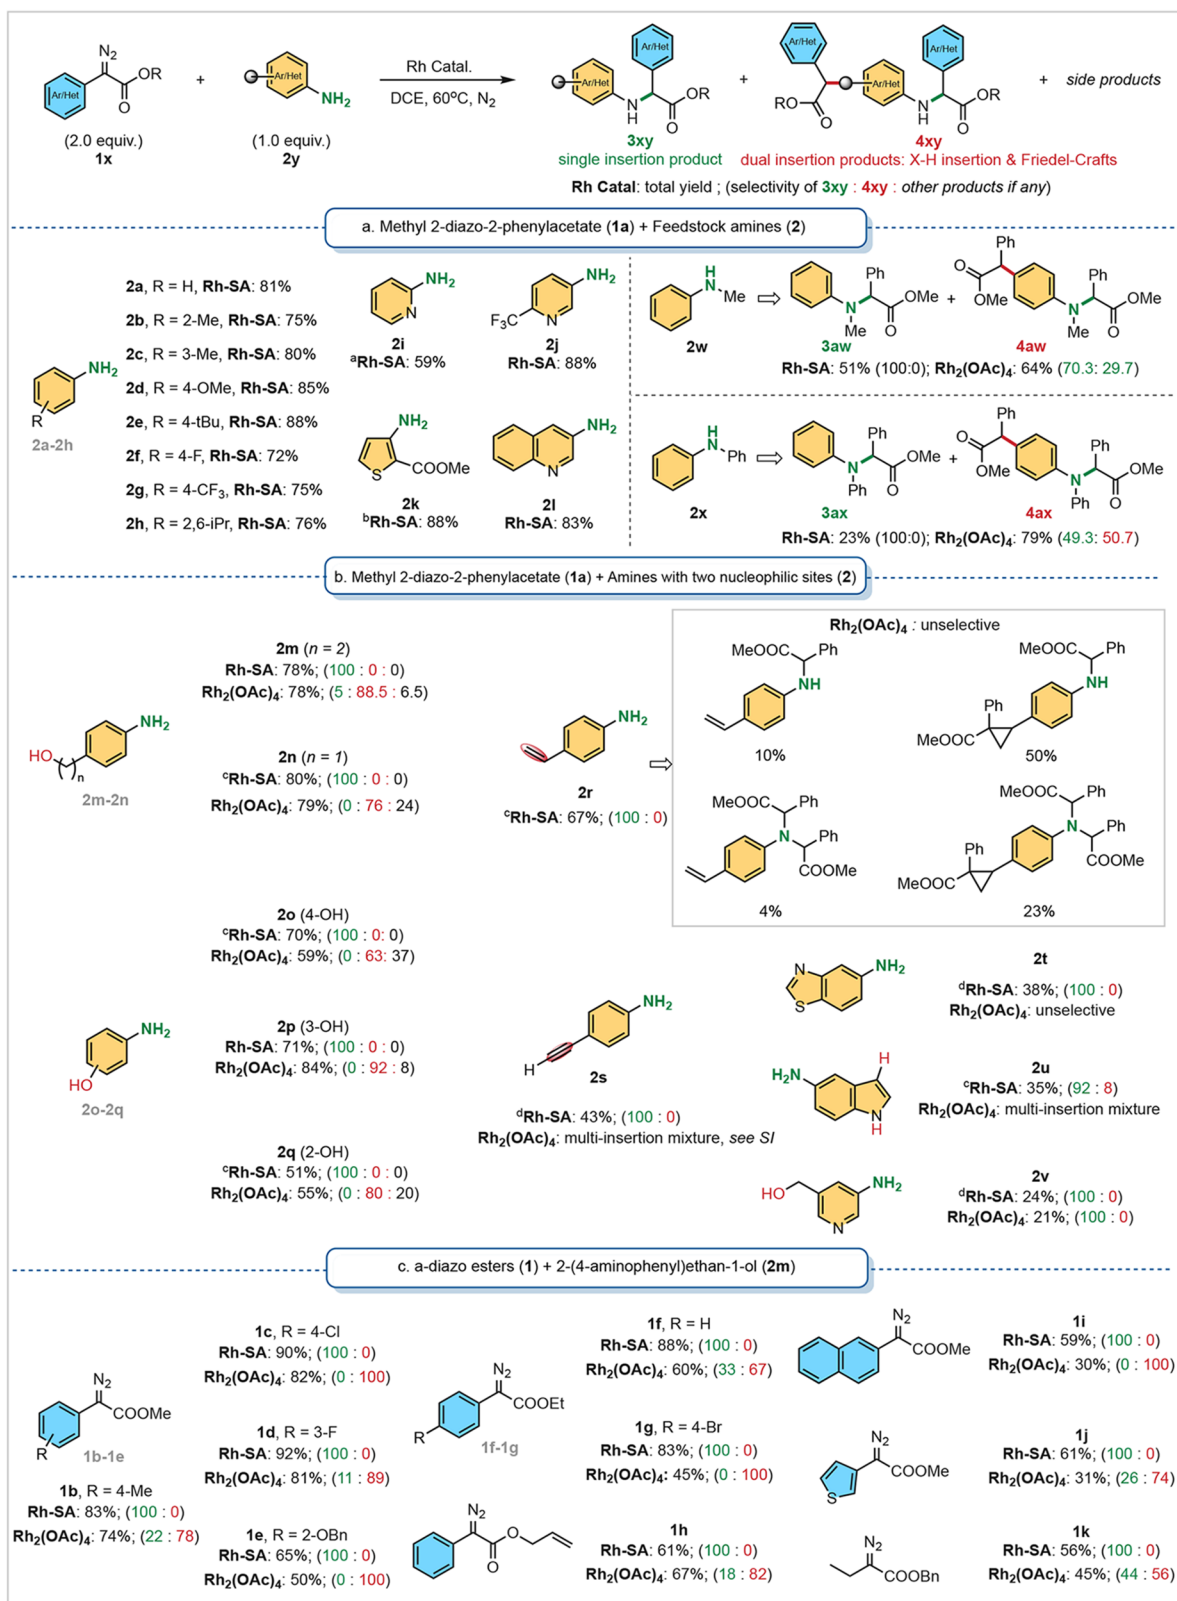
$N_2$ Ar/Het OR O + Ar/Het $NH_2$ Rh Catal. DCE, 60°C, $N_2$ Ar/Het Ar/Het N H OR O + Ar/Het Ar/Het Ar/Het RO O N H OR O + side products

(2.0 equiv.) 1x (1.0 equiv.) 2y 3xy single insertion product 4xy dual insertion products: X-H insertion & Friedel-Crafts

Rh Catal: total yield ; (selectivity of 3xy : 4xy : other products if any)

a. Methyl 2-diazo-2-phenylacetate (1a) + Feedstock amines (2)

$NH_2$ R 2a-2h

2a, R = H, Rh-SA: 81%
2b, R = 2-Me, Rh-SA: 75%
2c, R = 3-Me, Rh-SA: 80%
2d, R = 4-OMe, Rh-SA: 85%
2e, R = 4-tBu, Rh-SA: 88%
2f, R = 4-F, Rh-SA: 72%
2g, R = 4-$CF_3$, Rh-SA: 75%
2h, R = 2,6-iPr, Rh-SA: 76%

$NH_2$ N 2i aRh-SA: 59%

$NH_2$ $F_3C$ N 2j Rh-SA: 88%

$NH_2$ S COOMe 2k bRh-SA: 88%

$NH_2$ N 2l Rh-SA: 83%

H N Me 2w ⇨ N Me Ph OMe O 3aw + O OMe Ph N Me Ph OMe O 4aw

Rh-SA: 51% (100:0); $Rh_2(OAc)_4$: 64% (70.3: 29.7)

H N Ph 2x ⇨ N Ph Ph OMe O 3ax + O OMe Ph N Ph Ph OMe O 4ax

Rh-SA: 23% (100:0); $Rh_2(OAc)_4$: 79% (49.3: 50.7)

b. Methyl 2-diazo-2-phenylacetate (1a) + Amines with two nucleophilic sites (2)

$NH_2$ HO n 2m-2n

2m (n = 2)
Rh-SA: 78%; (100 : 0 : 0)
$Rh_2(OAc)_4$: 78%; (5 : 88.5 : 6.5)

2n (n = 1)
cRh-SA: 80%; (100 : 0 : 0)
$Rh_2(OAc)_4$: 79%; (0 : 76 : 24)

$NH_2$ 2r cRh-SA: 67%; (100 : 0) ⇨

$Rh_2(OAc)_4$ : unselective

MeOOC Ph NH 10%
MeOOC Ph NH Ph MeOOC 50%
MeOOC Ph N Ph COOMe 4%
MeOOC Ph N Ph COOMe Ph MeOOC 23%

$NH_2$ HO 2o-2q

2o (4-OH)
cRh-SA: 70%; (100 : 0: 0)
$Rh_2(OAc)_4$: 59%; (0 : 63: 37)

2p (3-OH)
Rh-SA: 71%; (100 : 0 : 0)
$Rh_2(OAc)_4$: 84%; (0 : 92 : 8)

2q (2-OH)
cRh-SA: 51%; (100 : 0 : 0)
$Rh_2(OAc)_4$: 55%; (0 : 80 : 20)

$NH_2$ H 2s
dRh-SA: 43%; (100 : 0)
$Rh_2(OAc)_4$: multi-insertion mixture, see SI

N S $NH_2$
2t
dRh-SA: 38%; (100 : 0)
$Rh_2(OAc)_4$: unselective

$H_2N$ H N H
2u
cRh-SA: 35%; (92 : 8)
$Rh_2(OAc)_4$: multi-insertion mixture

HO N $NH_2$
2v
dRh-SA: 24%; (100 : 0)
$Rh_2(OAc)_4$: 21%; (100 : 0)

c. a-diazo esters (1) + 2-(4-aminophenyl)ethan-1-ol (2m)

$N_2$ COOMe R 1b-1e

1b, R = 4-Me
Rh-SA: 83%; (100 : 0)
$Rh_2(OAc)_4$: 74%; (22 : 78)

1c, R = 4-Cl
Rh-SA: 90%; (100 : 0)
$Rh_2(OAc)_4$: 82%; (0 : 100)

1d, R = 3-F
Rh-SA: 92%; (100 : 0)
$Rh_2(OAc)_4$: 81%; (11 : 89)

1e, R = 2-OBn
Rh-SA: 65%; (100 : 0)
$Rh_2(OAc)_4$: 50%; (0 : 100)

$N_2$ COOEt R 1f-1g

1f, R = H
Rh-SA: 88%; (100 : 0)
$Rh_2(OAc)_4$: 60%; (33 : 67)

1g, R = 4-Br
Rh-SA: 83%; (100 : 0)
$Rh_2(OAc)_4$: 45%; (0 : 100)

$N_2$ O O
1h
Rh-SA: 61%; (100 : 0)
$Rh_2(OAc)_4$: 67%; (18 : 82)

$N_2$ COOMe
1i
Rh-SA: 59%; (100 : 0)
$Rh_2(OAc)_4$: 30%; (0 : 100)

$N_2$ COOMe S
1j
Rh-SA: 61%; (100 : 0)
$Rh_2(OAc)_4$: 31%; (26 : 74)

$N_2$ COOBn
1k
Rh-SA: 56%; (100 : 0)
$Rh_2(OAc)_4$: 45%; (44 : 56)